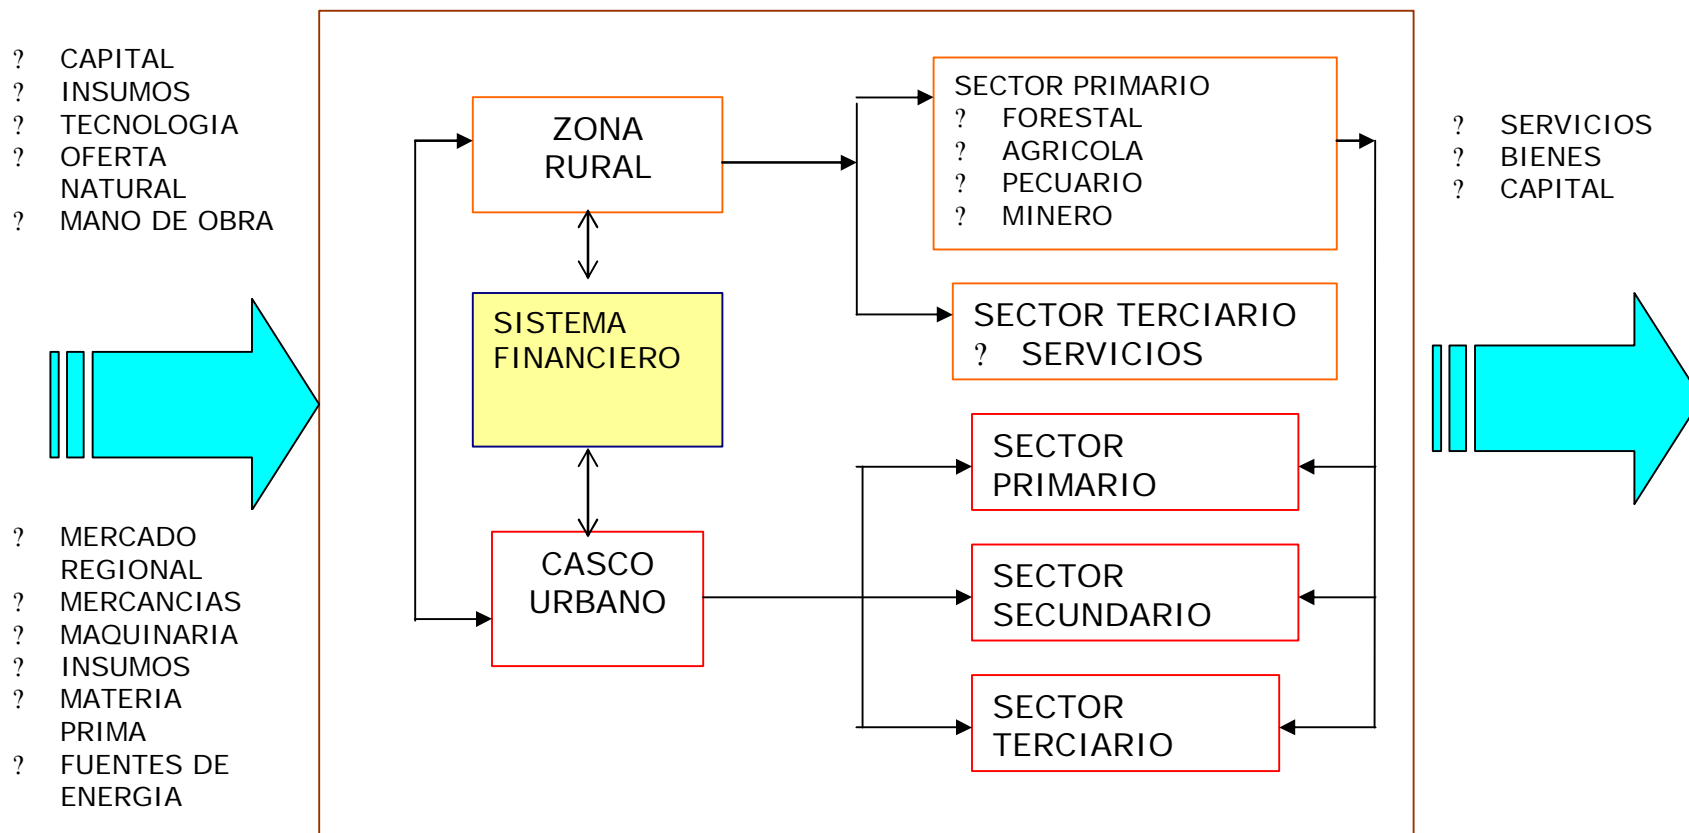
? CAPITAL
? INSUMOS
? TECNOLOGIA
? OFERTA NATURAL
? MANO DE OBRA

? MERCADO REGIONAL
? MERCANCIAS
? MAQUINARIA
? INSUMOS
? MATERIA PRIMA
? FUENTES DE ENERGIA

ZONA RURAL

SISTEMA FINANCIERO

CASCO URBANO

SECTOR PRIMARIO
? FORESTAL
? AGRICOLA
? PECUARIO
? MINERO

SECTOR TERCIARIO
? SERVICIOS

SECTOR PRIMARIO

SECTOR SECUNDARIO

SECTOR TERCIARIO

? SERVICIOS
? BIENES
? CAPITAL